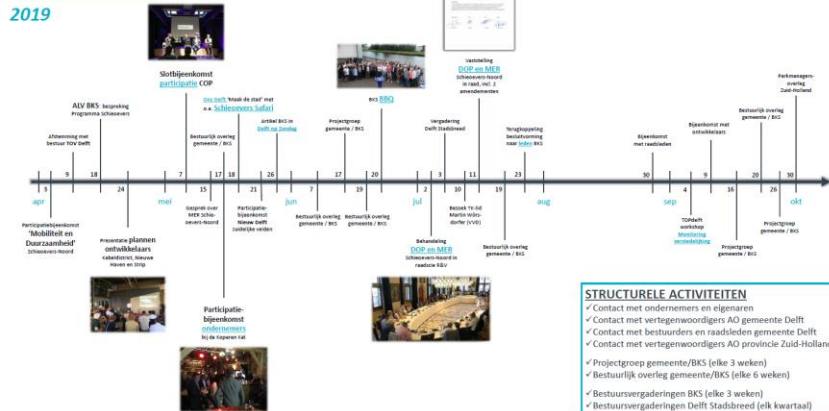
2019

Slotbijeenkomst participatie COP

Vaststelling DOP en MER Schieoevers-Noord in raad, incl. 2 amendementen

Parkmanagers-overleg Zuid-Holland

ALV BKS bespreking Programma Schieoevers

Afstemming met bestuur TOV Delft

Dag Delft 'Maak de stad' met o.a. Schieoevers Safari

BKS BBQ

Vergadering Delft Stadsbreed

Projectgroep gemeente / BKS

Bestuurlijk overleg gemeente / BKS

Artikel BKS in Delft op Zondag

Terugkoppeling besluitvorming naar leden BKS

Bijeenkomst met raadsleden

Bijeenkomst met ontwikkelaars

Bestuurlijk overleg gemeente / BKS

3 9 18 24 7 15 17 18 21 26 7 17 19 20 2 3 10 11 19 23 30 4 9 16 20 26 30

apr mei jun jul aug sep okt

Participatiebijeenkomst 'Mobiliteit en Duurzaamheid' Schieoevers-Noord

Presentatie plannen ontwikkelaars Kabeldistrict, Nieuwe Haven en Strip

Gesprek over MER Schieoevers-Noord

Participatiebijeenkomst Nieuw Delft Zuidelijke velden

Bestuurlijk overleg gemeente / BKS

Bestuurlijk overleg gemeente / BKS

Behandeling DOP en MER Schieoevers-Noord in raadscie R&V

Bezoek TV-lid Martin Wörsdorfer (VVD)

Bestuurlijk overleg gemeente / BKS

TOPdelft workshop Monitoring verstedelijking

Projectgroep gemeente / BKS

Projectgroep gemeente / BKS

Participatiebijeenkomst ondernemers bij de Koperen Kat

STRUCTURELE ACTIVITEITEN
✓Contact met ondernemers en eigenaren
✓Contact met vertegenwoordigers AO gemeente Delft
✓Contact met bestuurders en raadsleden gemeente Delft
✓Contact met vertegenwoordigers AO provincie Zuid-Holland
✓Projectgroep gemeente/BKS (elke 3 weken)
✓Bestuurlijk overleg gemeente/BKS (elke 6 weken)
✓Bestuursvergaderingen BKS (elke 3 weken)
✓Bestuursvergaderingen Delft Stadsbreed (elk kwartaal)